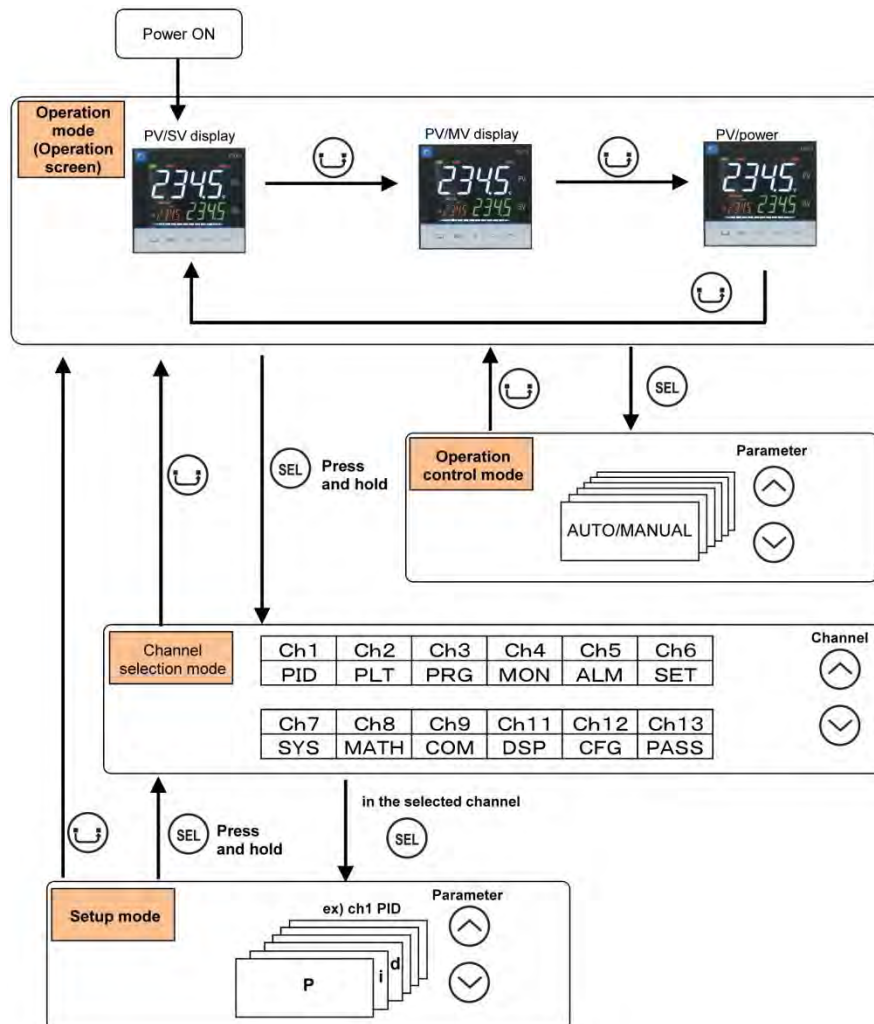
Power ON

Operation mode (Operation screen)

PV/SV display

2345

2345

PV/MV display

2345

2345

PV/power

2345

SEL

Operation control mode

Parameter

AUTO/MANUAL

SEL Press and hold

Channel selection mode

| Ch1 | Ch2 | Ch3 | Ch4 | Ch5 | Ch6 |
|---|---|---|---|---|---|
| PID | PLT | PRG | MON | ALM | SET |

| Ch7 | Ch8 | Ch9 | Ch11 | Ch12 | Ch13 |
|---|---|---|---|---|---|
| SYS | MATH | COM | DSP | CFG | PASS |

Channel

in the selected channel

SEL

SEL Press and hold

Setup mode

ex) ch1 PID

Parameter

P

i

d